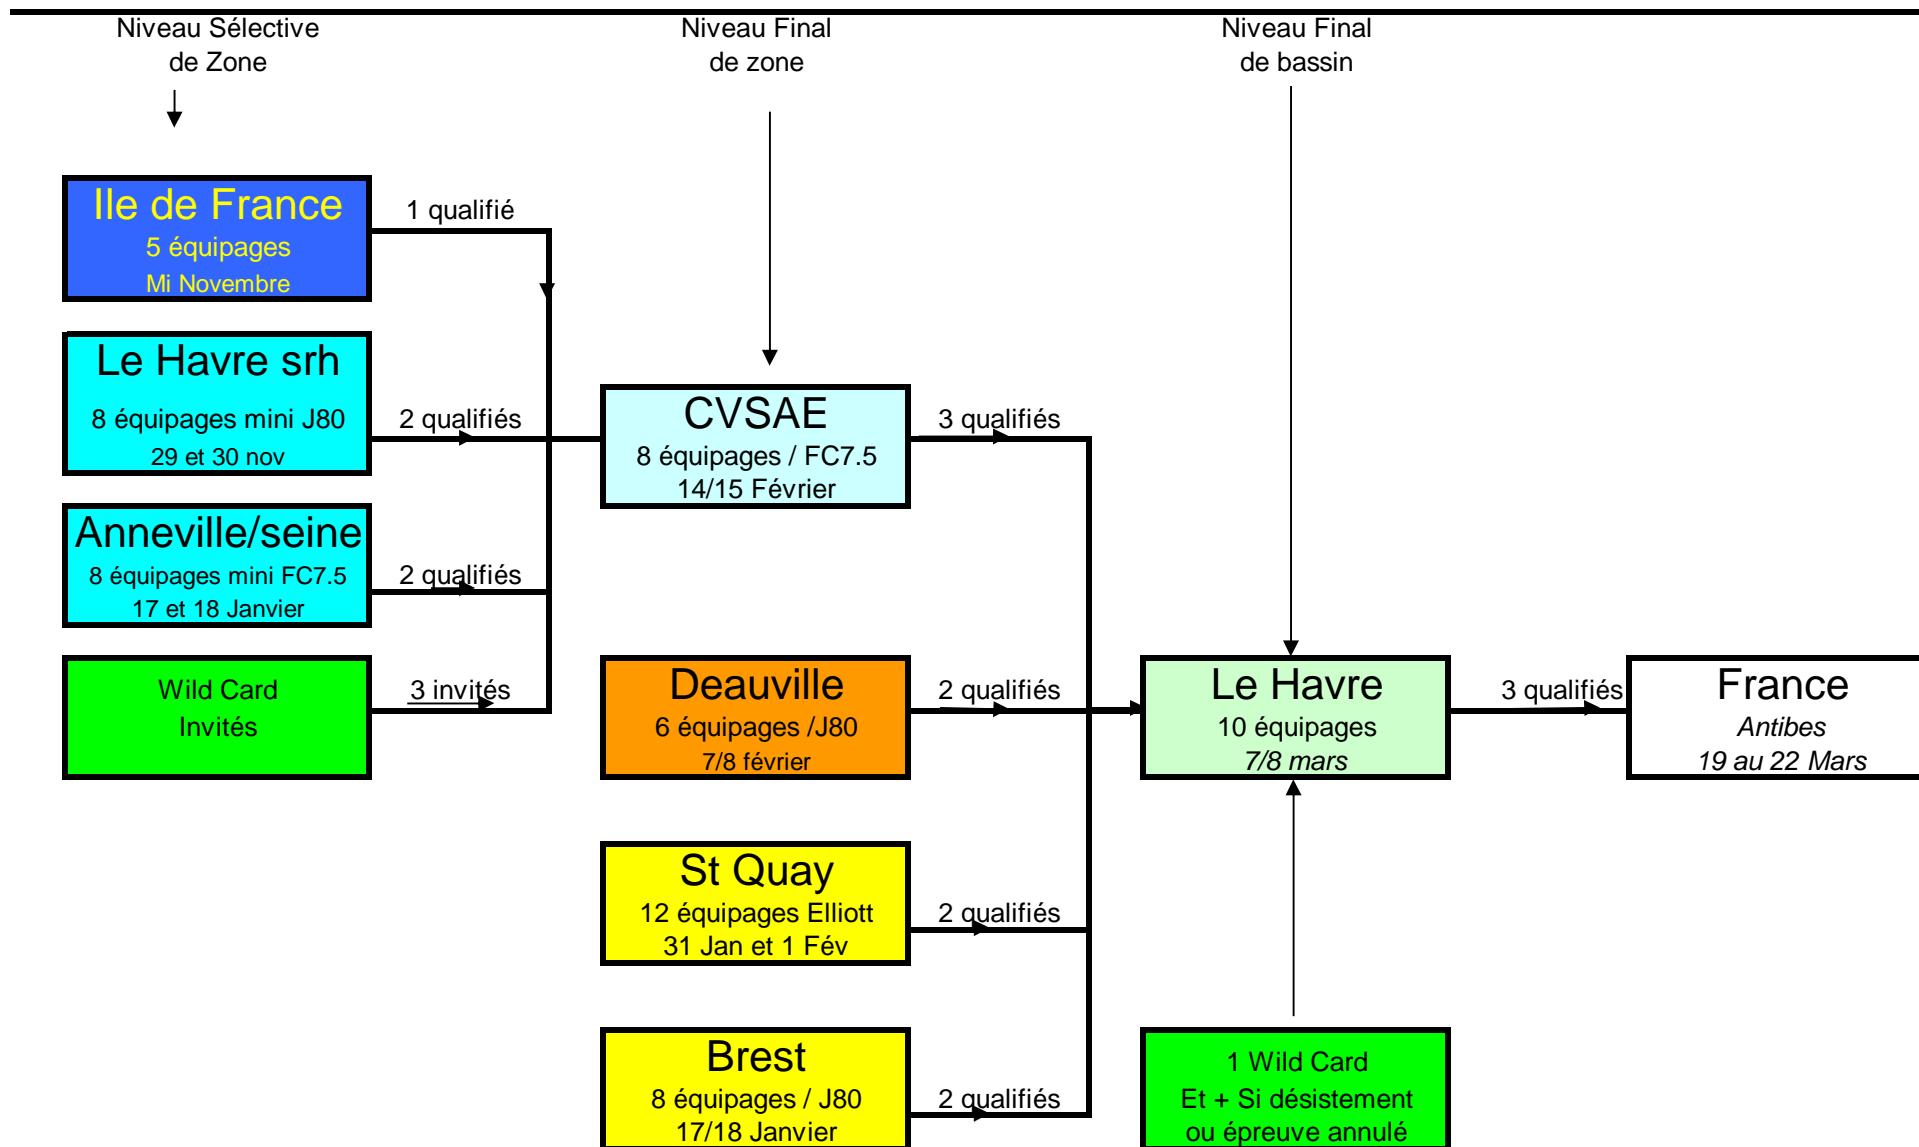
Niveau Sélective de Zone

Niveau Final de zone

Niveau Final de bassin

Ile de France
5 équipages
Mi Novembre

1 qualifié

Le Havre srh
8 équipages mini J80
29 et 30 nov

2 qualifiés

Anneville/seine
8 équipages mini FC7.5
17 et 18 Janvier

2 qualifiés

Wild Card
Invités

3 invités

CVSAE
8 équipages / FC7.5
14/15 Février

3 qualifiés

Deauville
6 équipages /J80
7/8 février

2 qualifiés

St Quay
12 équipages Elliott
31 Jan et 1 Fév

2 qualifiés

Brest
8 équipages / J80
17/18 Janvier

2 qualifiés

Le Havre
10 équipages
7/8 mars

3 qualifiés

France
Antibes
19 au 22 Mars

1 Wild Card
Et + Si désistement
ou épreuve annulé